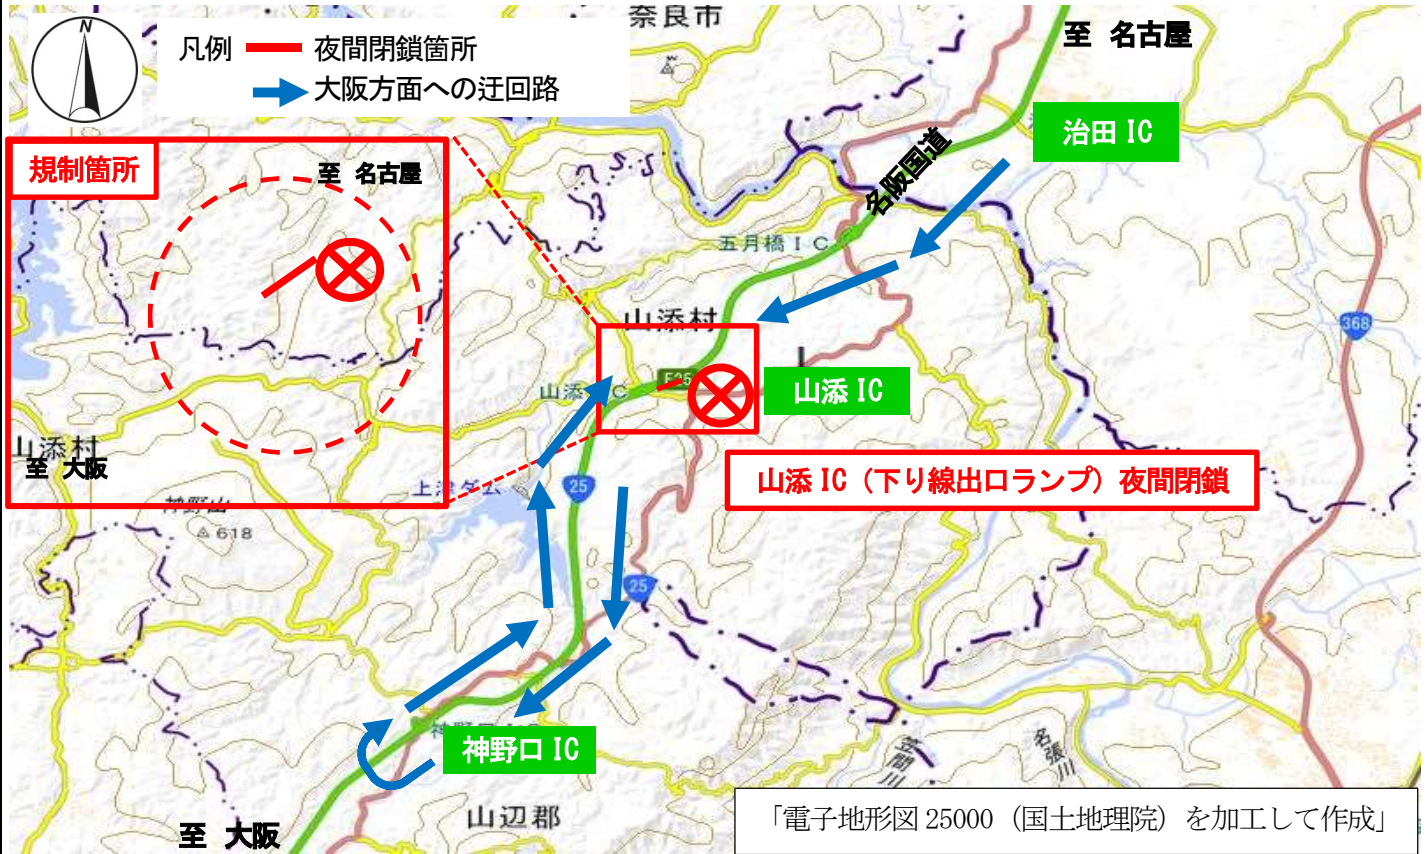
N

凡例　夜間閉鎖箇所
大阪方面への迂回路

奈良市

至　名古屋

規制箇所

至　名古屋

山添村
至　大阪

治田 IC

名阪国道

五月橋ＩＣ

山添村

368

山添 IC

E25

山添 IC

山添 IC（下り線出口ランプ）夜間閉鎖

上津ダム

25

神野山
△618

25

神野口 IC

笠間川

名張川

山辺郡

至　大阪

「電子地形図 25000（国土地理院）を加工して作成」